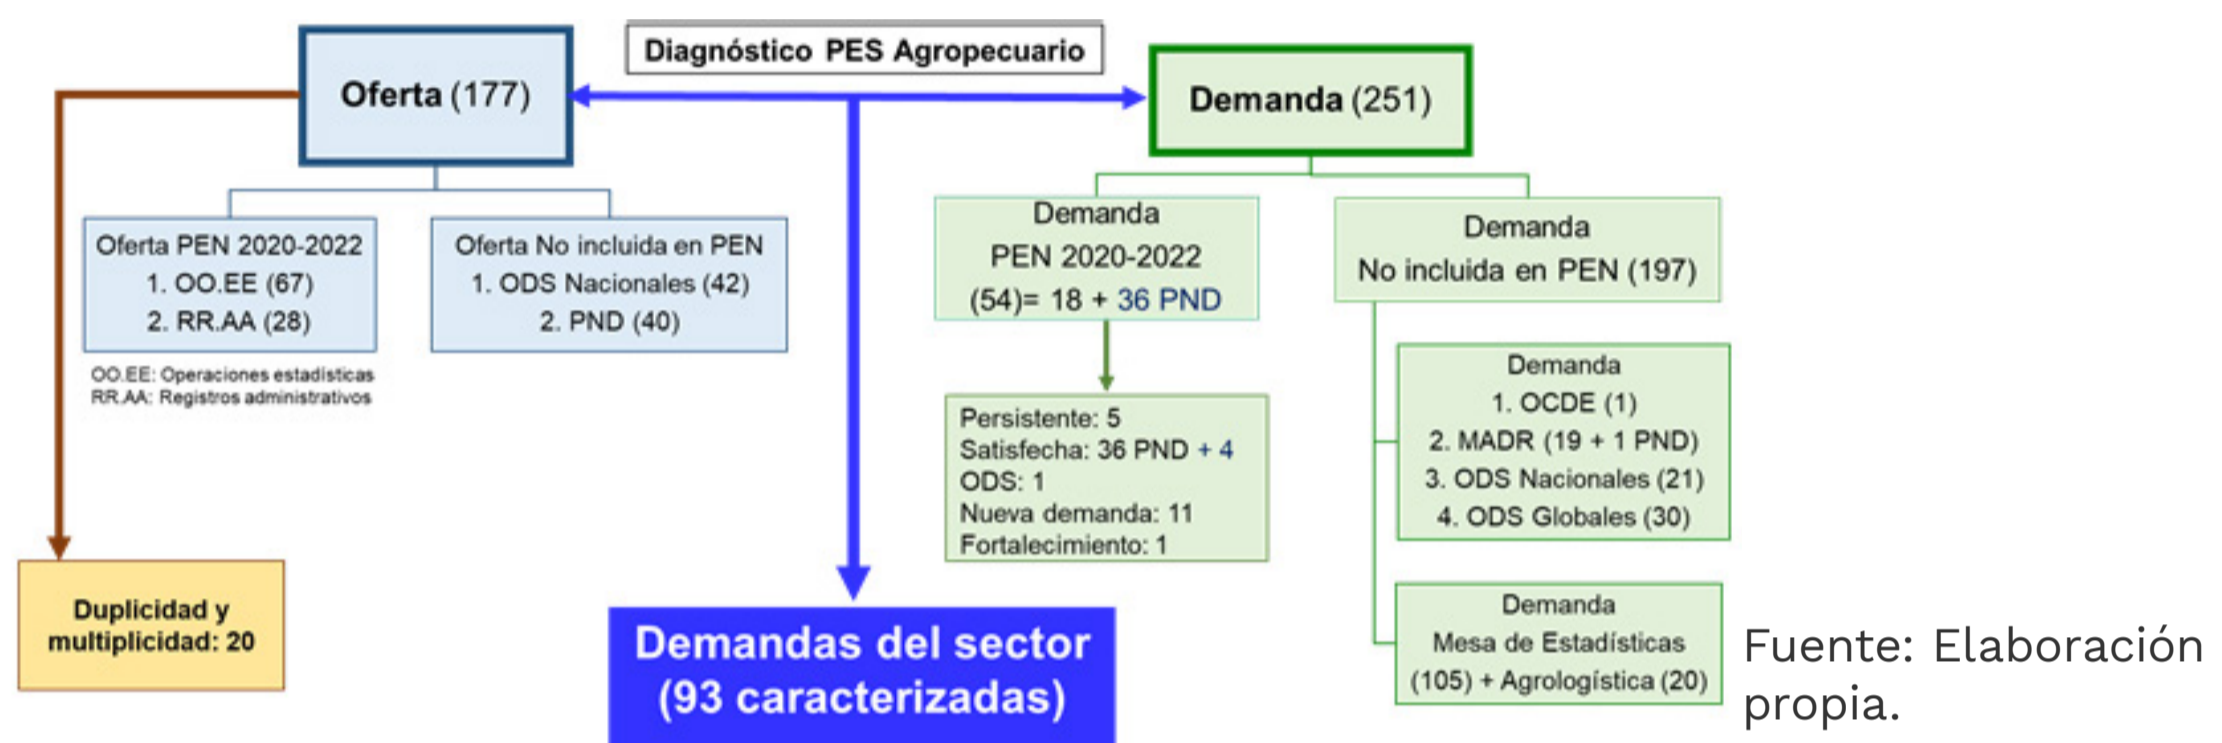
Diagnóstico PES Agropecuario

Oferta (177)

Demanda (251)

Oferta PEN 2020-2022
1. OO.EE (67)
2. RR.AA (28)

Oferta No incluida en PEN
1. ODS Nacionales (42)
2. PND (40)

OO.EE: Operaciones estadísticas
RR.AA: Registros administrativos

Demanda
PEN 2020-2022
(54)= 18 + 36 PND

Demanda
No incluida en PEN (197)

Persistente: 5
Satisfecha: 36 PND + 4
ODS: 1
Nueva demanda: 11
Fortalecimiento: 1

Demanda
1. OCDE (1)
2. MADR (19 + 1 PND)
3. ODS Nacionales (21)
4. ODS Globales (30)

Duplicidad y multiplicidad: 20

Demandas del sector
(93 caracterizadas)

Demanda
Mesa de Estadísticas
(105) + Agrologística (20)

Fuente: Elaboración propia.